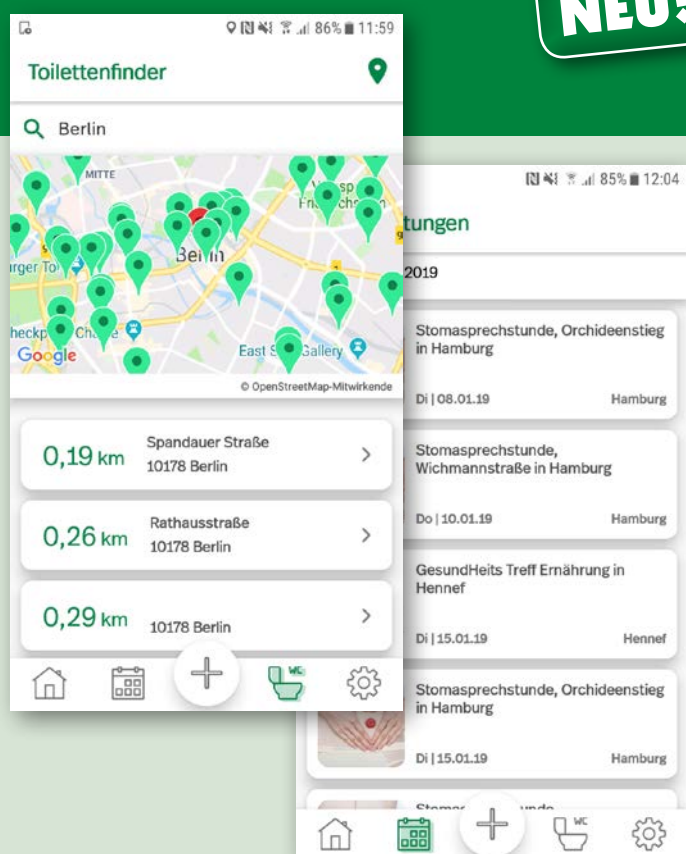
NEU

86% 11:59

Toilettenfinder

Berlin

MITTE

Berlin

Friedrichshain

East Side Gallery

Google

© OpenStreetMap-Mitwirkende

0,19 km Spandauer Straße 10178 Berlin

0,26 km Rathausstraße 10178 Berlin

0,29 km 10178 Berlin

WC

85% 12:04

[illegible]tungen

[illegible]2019

Stomasprechstunde, Orchideenstieg in Hamburg

Di | 08.01.19 Hamburg

Stomasprechstunde, Wichmannstraße in Hamburg

Do | 10.01.19 Hamburg

GesundHeits Treff Ernährung in Hennef

Di | 15.01.19 Hennef

Stomasprechstunde, Orchideenstieg in Hamburg

Di | 15.01.19 Hamburg

Stoma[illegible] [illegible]unde

WC